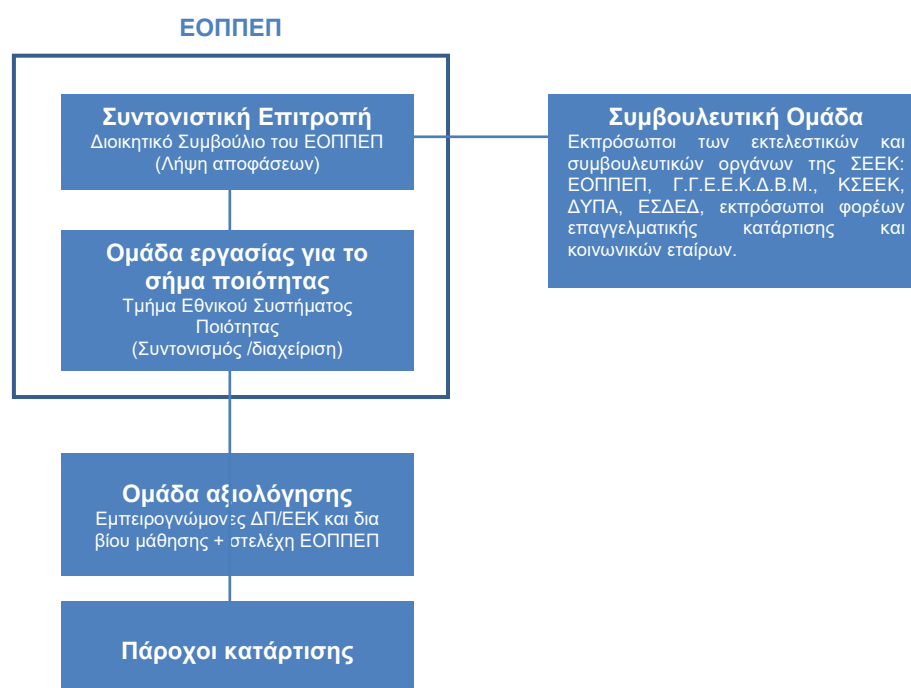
ΕΟΠΠΕΠ

Συντονιστική Επιτροπή
Διοικητικό Συμβούλιο του ΕΟΠΠΕΠ
(Λήψη αποφάσεων)

Ομάδα εργασίας για το σήμα ποιότητας
Τμήμα Εθνικού Συστήματος Ποιότητας
(Συντονισμός /διαχείριση)

Συμβουλευτική Ομάδα
Εκπρόσωποι των εκτελεστικών και συμβουλευτικών οργάνων της ΣΕΕΚ: ΕΟΠΠΕΠ, Γ.Γ.Ε.Ε.Κ.Δ.Β.Μ., ΚΣΕΕΚ, ΔΥΠΑ, ΕΣΔΕΔ, εκπρόσωποι φορέων επαγγελματικής κατάρτισης και κοινωνικών εταίρων.

Ομάδα αξιολόγησης
Εμπειρογνώμονες ΔΠ/ΕΕΚ και δια βίου μάθησης + στελέχη ΕΟΠΠΕΠ

Πάροχοι κατάρτισης